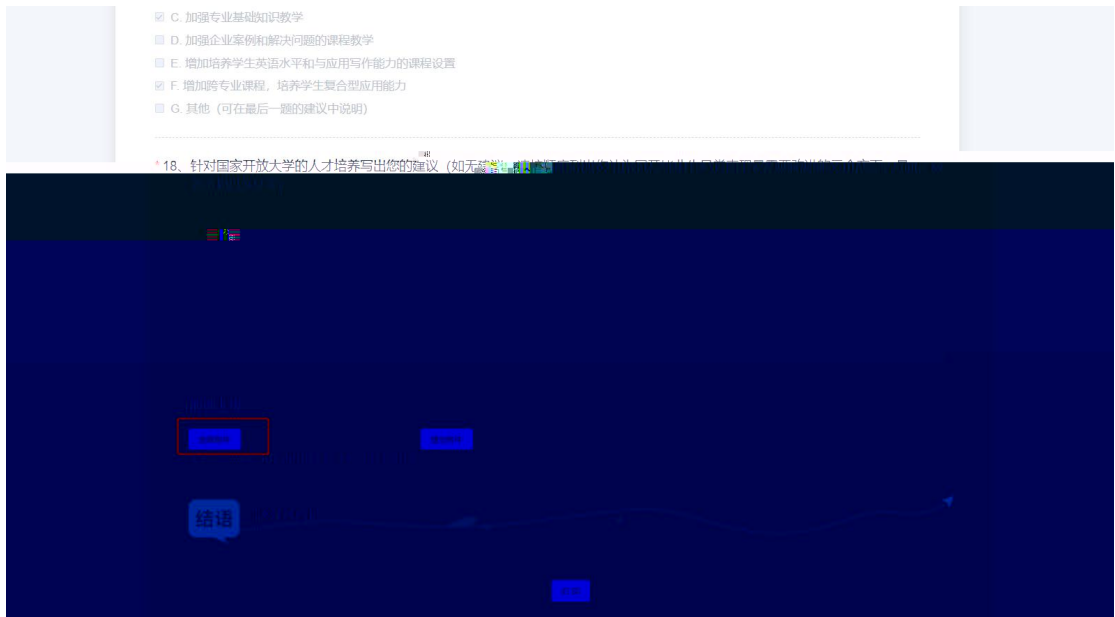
C. 加强专业基础知识教学
D. 加强企业案例和解决问题的课程教学
E. 增加培养学生英语水平和与应用写作能力的课程设置
F. 增加跨专业课程，培养学生复合型应用能力
G. 其他（可在最后一题的建议中说明）

* 18、针对国家开放大学的人才培养写出您的建议（如无建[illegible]

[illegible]

结语